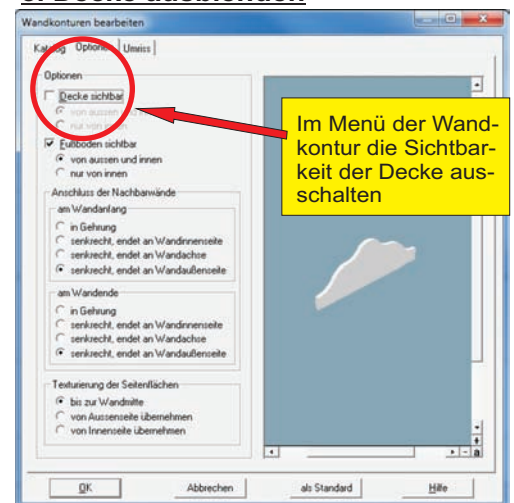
Wandkonturen bearbeiten

Katalog | Optionen | Umriss

Optionen

Decke sichtbar

von aussen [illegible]

nur von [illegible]

Fußboden sichtbar

von aussen und innen

nur von innen

Anschluss der Nachbarwände

am Wandanfang

in Gehrung

senkrecht, endet an Wandinnenseite

senkrecht, endet an Wandachse

senkrecht, endet an Wandaußenseite

am Wandende

in Gehrung

senkrecht, endet an Wandinnenseite

senkrecht, endet an Wandachse

senkrecht, endet an Wandaußenseite

Texturierung der Seitenflächen

bis zur Wandmitte

von Aussenseite übernehmen

von Innenseite übernehmen

Im Menü der Wandkontur die Sichtbarkeit der Decke ausschalten

OK | Abbrechen | als Standard | Hilfe